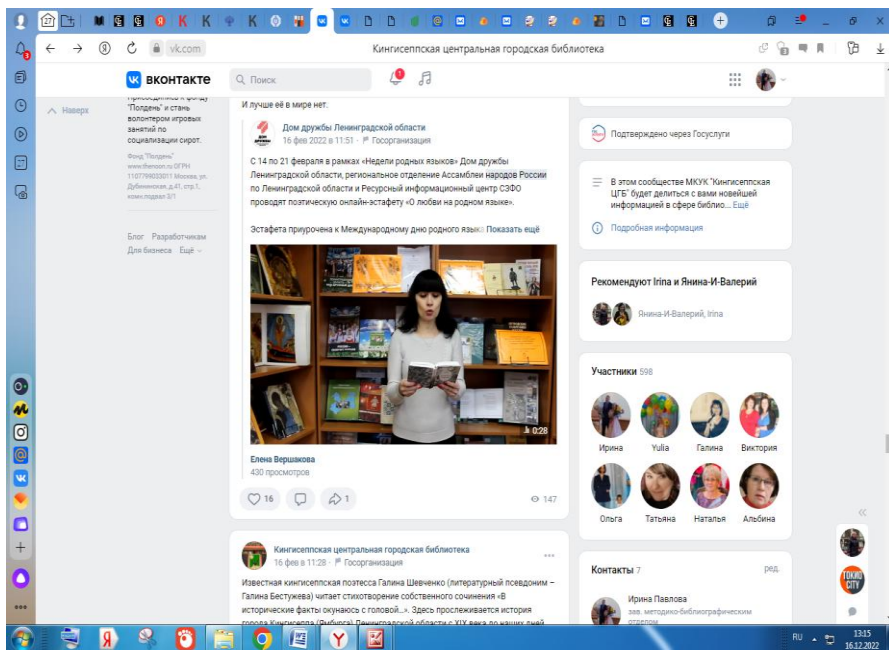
vk.com Кингисеппская центральная городская библиотека

ВКОНТАКТЕ Поиск

Наверх

"Полдень" и стань волонтером игровых занятий по социализации сирот.

Фонд "Полдень" www.thenoon.ru ОГРН 1107799033011 Москва, ул. Дубнинская, д.41, стр.1, комн.подвал 2/1

Блог Разработчикам Для бизнеса Ещё

И лучше её в мире нет.

Дом дружбы Ленинградской области
16 фев 2022 в 11:51 · Госорганизация

С 14 по 21 февраля в рамках «Недели родных языков» Дом дружбы Ленинградской области, региональное отделение Ассамблеи народов России по Ленинградской области и Ресурсный информационный центр СЗФО проводят поэтическую онлайн-эстафету «О любви на родном языке».

Эстафета приурочена к Международному дню родного язык Показать ещё

0:28

Елена Вершакова
430 просмотров

16 1 147

Кингисеппская центральная городская библиотека
16 фев в 11:28 · Госорганизация

Известная кингисеппская поэтесса Галина Шевченко (литературный псевдоним – Галина Бестужева) читает стихотворение собственного сочинения «В исторические факты окунаюсь с головой...». Здесь прослеживается история города Кингисеппа (Ямбурга) Ленинградской области с XIV века до наших дней

Подтверждено через Госуслуги

В этом сообществе МКУК "Кингисеппская ЦГБ" будет делиться с вами новейшей информацией в сфере библио... Ещё

Подробная информация

Рекомендуют Irina и Янина-И-Валерий
Янина-И-Валерий, Irina

Участники 598
Ирина Yulia Галина Виктория
Ольга Татьяна Наталья Альбина

Контакты 7 ред.
Ирина Павлова
зав. методико-библиографическим отделом

RU 13:15 16.12.2022